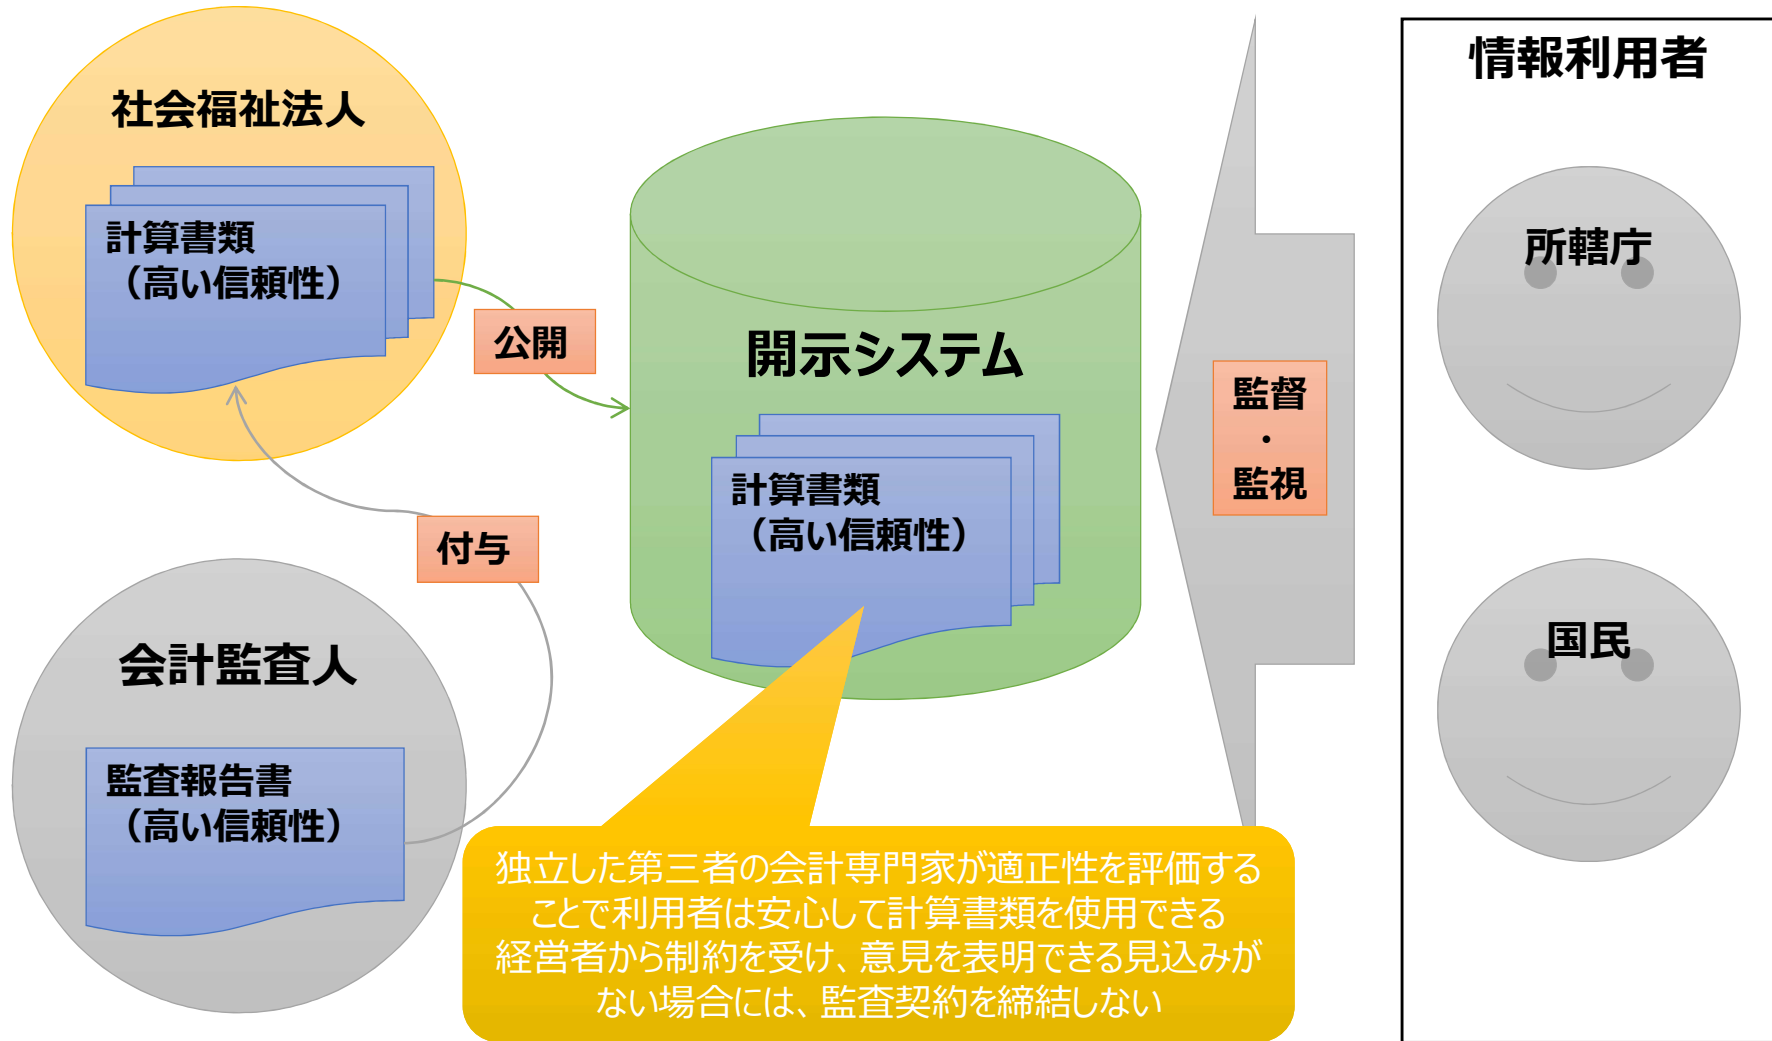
社会福祉法人

計算書類
（高い信頼性）

公開

開示システム

計算書類
（高い信頼性）

監督
・
監視

情報利用者

所轄庁

国民

付与

会計監査人

監査報告書
（高い信頼性）

独立した第三者の会計専門家が適正性を評価する
ことで利用者は安心して計算書類を使用できる
経営者から制約を受け、意見を表明できる見込みが
ない場合には、監査契約を締結しない